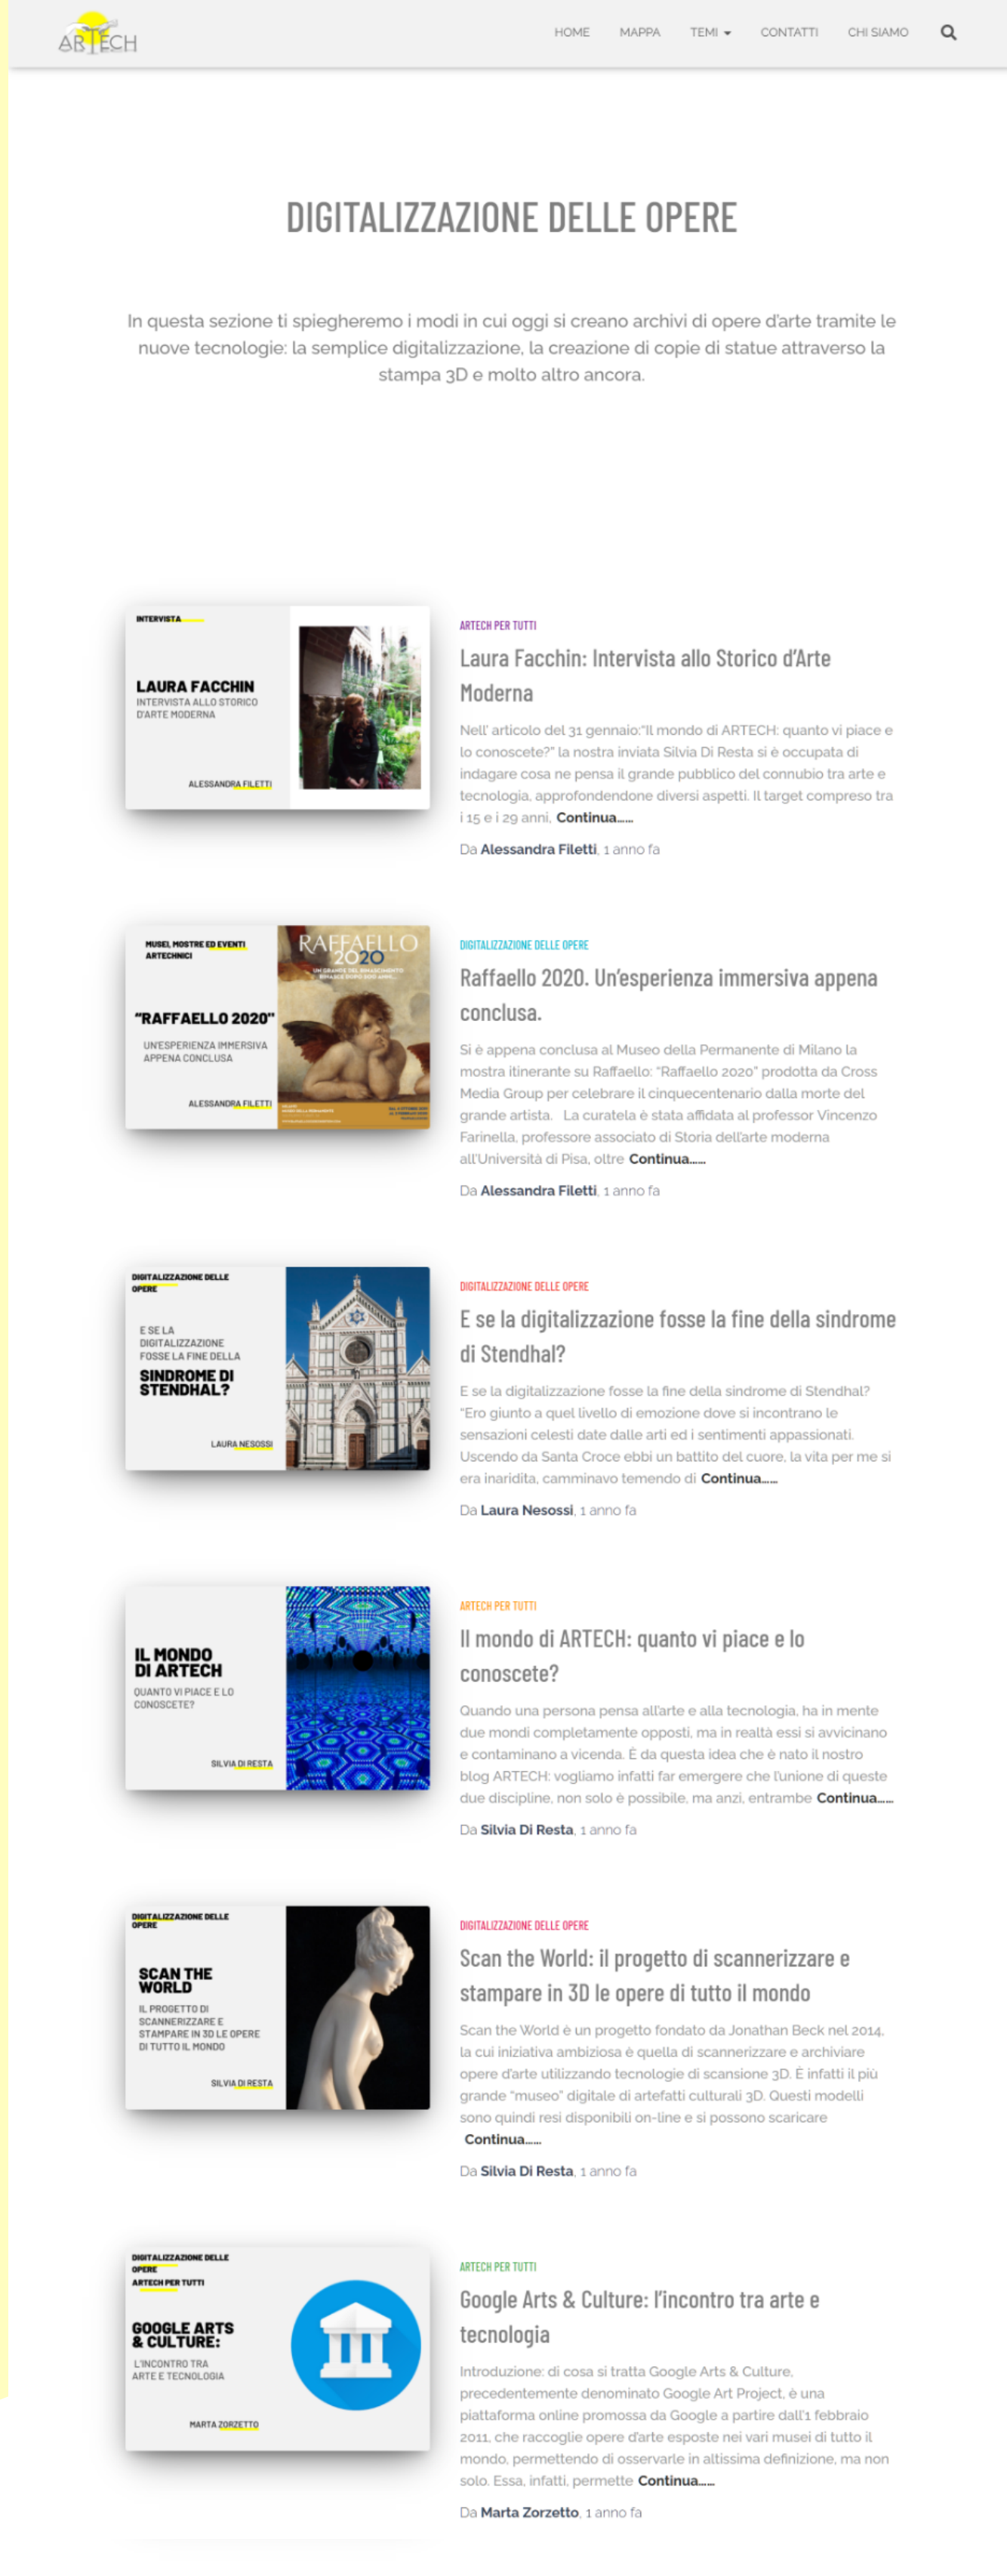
ARTECH

HOME MAPPA TEMI CONTATTI CHI SIAMO

DIGITALIZZAZIONE DELLE OPERE

In questa sezione ti spiegheremo i modi in cui oggi si creano archivi di opere d'arte tramite le nuove tecnologie: la semplice digitalizzazione, la creazione di copie di statue attraverso la stampa 3D e molto altro ancora.

INTERVISTA
LAURA FACCHIN
INTERVISTA ALLO STORICO D'ARTE MODERNA
ALESSANDRA FILETTI

ARTECH PER TUTTI

Laura Facchin: Intervista allo Storico d'Arte Moderna

Nell' articolo del 31 gennaio:"Il mondo di ARTECH: quanto vi piace e lo conoscete?" la nostra inviata Silvia Di Resta si è occupata di indagare cosa ne pensa il grande pubblico del connubio tra arte e tecnologia, approfondendone diversi aspetti. Il target compreso tra i 15 e i 29 anni, Continua.....

Da Alessandra Filetti, 1 anno fa

MUSEI, MOSTRE ED EVENTI ARTECHNICI
"RAFFAELLO 2020"
UN'ESPERIENZA IMMERSIVA APPENA CONCLUSA
ALESSANDRA FILETTI
RAFFAELLO 2020
UN GRANDE DEL RINASCIMENTO

DIGITALIZZAZIONE DELLE OPERE

Raffaello 2020. Un'esperienza immersiva appena conclusa.

Si è appena conclusa al Museo della Permanente di Milano la mostra itinerante su Raffaello: "Raffaello 2020" prodotta da Cross Media Group per celebrare il cinquecentenario dalla morte del grande artista. La curatela è stata affidata al professor Vincenzo Farinella, professore associato di Storia dell'arte moderna all'Università di Pisa, oltre Continua.....

Da Alessandra Filetti, 1 anno fa

DIGITALIZZAZIONE DELLE OPERE
E SE LA DIGITALIZZAZIONE FOSSE LA FINE DELLA SINDROME DI STENDHAL?
LAURA NESOSSI

DIGITALIZZAZIONE DELLE OPERE

E se la digitalizzazione fosse la fine della sindrome di Stendhal?

E se la digitalizzazione fosse la fine della sindrome di Stendhal? "Ero giunto a quel livello di emozione dove si incontrano le sensazioni celesti date dalle arti ed i sentimenti appassionati. Uscendo da Santa Croce ebbi un battito del cuore, la vita per me si era inaridita, camminavo temendo di Continua.....

Da Laura Nesossi, 1 anno fa

IL MONDO DI ARTECH
QUANTO VI PIACE E LO CONOSCETE?
SILVIA DI RESTA

ARTECH PER TUTTI

Il mondo di ARTECH: quanto vi piace e lo conoscete?

Quando una persona pensa all'arte e alla tecnologia, ha in mente due mondi completamente opposti, ma in realtà essi si avvicinano e contaminano a vicenda. È da questa idea che è nato il nostro blog ARTECH: vogliamo infatti far emergere che l'unione di queste due discipline, non solo è possibile, ma anzi, entrambe Continua.....

Da Silvia Di Resta, 1 anno fa

DIGITALIZZAZIONE DELLE OPERE
SCAN THE WORLD
IL PROGETTO DI SCANNERIZZARE E STAMPARE IN 3D LE OPERE DI TUTTO IL MONDO
SILVIA DI RESTA

DIGITALIZZAZIONE DELLE OPERE

Scan the World: il progetto di scannerizzare e stampare in 3D le opere di tutto il mondo

Scan the World è un progetto fondato da Jonathan Beck nel 2014, la cui iniziativa ambiziosa è quella di scannerizzare e archiviare opere d'arte utilizzando tecnologie di scansione 3D. È infatti il più grande "museo" digitale di artefatti culturali 3D. Questi modelli sono quindi resi disponibili on-line e si possono scaricare Continua.....

Da Silvia Di Resta, 1 anno fa

DIGITALIZZAZIONE DELLE OPERE
ARTECH PER TUTTI
GOOGLE ARTS & CULTURE:
L'INCONTRO TRA ARTE E TECNOLOGIA
MARTA ZORZETTO

ARTECH PER TUTTI

Google Arts & Culture: l'incontro tra arte e tecnologia

Introduzione: di cosa si tratta Google Arts & Culture, precedentemente denominato Google Art Project, è una piattaforma online promossa da Google a partire dall'1 febbraio 2011, che raccoglie opere d'arte esposte nei vari musei di tutto il mondo, permettendo di osservarle in altissima definizione, ma non solo. Essa, infatti, permette Continua.....

Da Marta Zorzetto, 1 anno fa